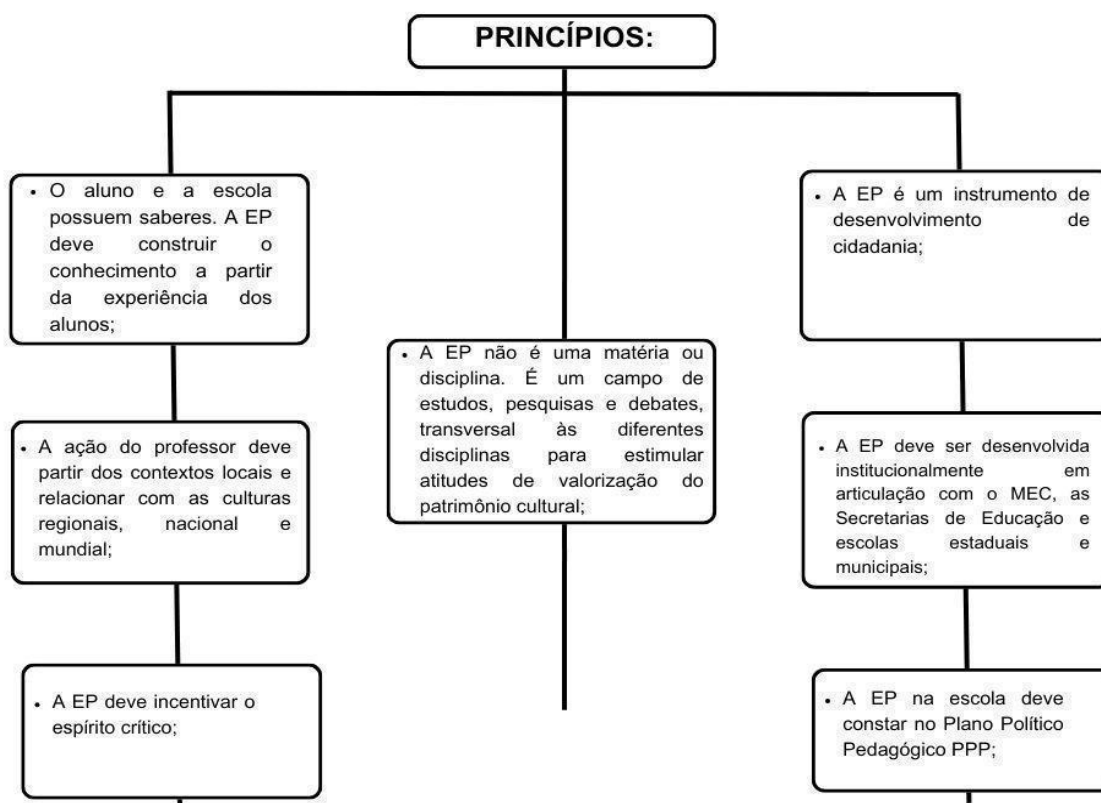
PRINCÍPIOS:

• O aluno e a escola possuem saberes. A EP deve construir o conhecimento a partir da experiência dos alunos;

• A ação do professor deve partir dos contextos locais e relacionar com as culturas regionais, nacional e mundial;

• A EP deve incentivar o espírito crítico;

• A EP não é uma matéria ou disciplina. É um campo de estudos, pesquisas e debates, transversal às diferentes disciplinas para estimular atitudes de valorização do patrimônio cultural;

• A EP é um instrumento de desenvolvimento de cidadania;

• A EP deve ser desenvolvida institucionalmente em articulação com o MEC, as Secretarias de Educação e escolas estaduais e municipais;

• A EP na escola deve constar no Plano Político Pedagógico PPP;